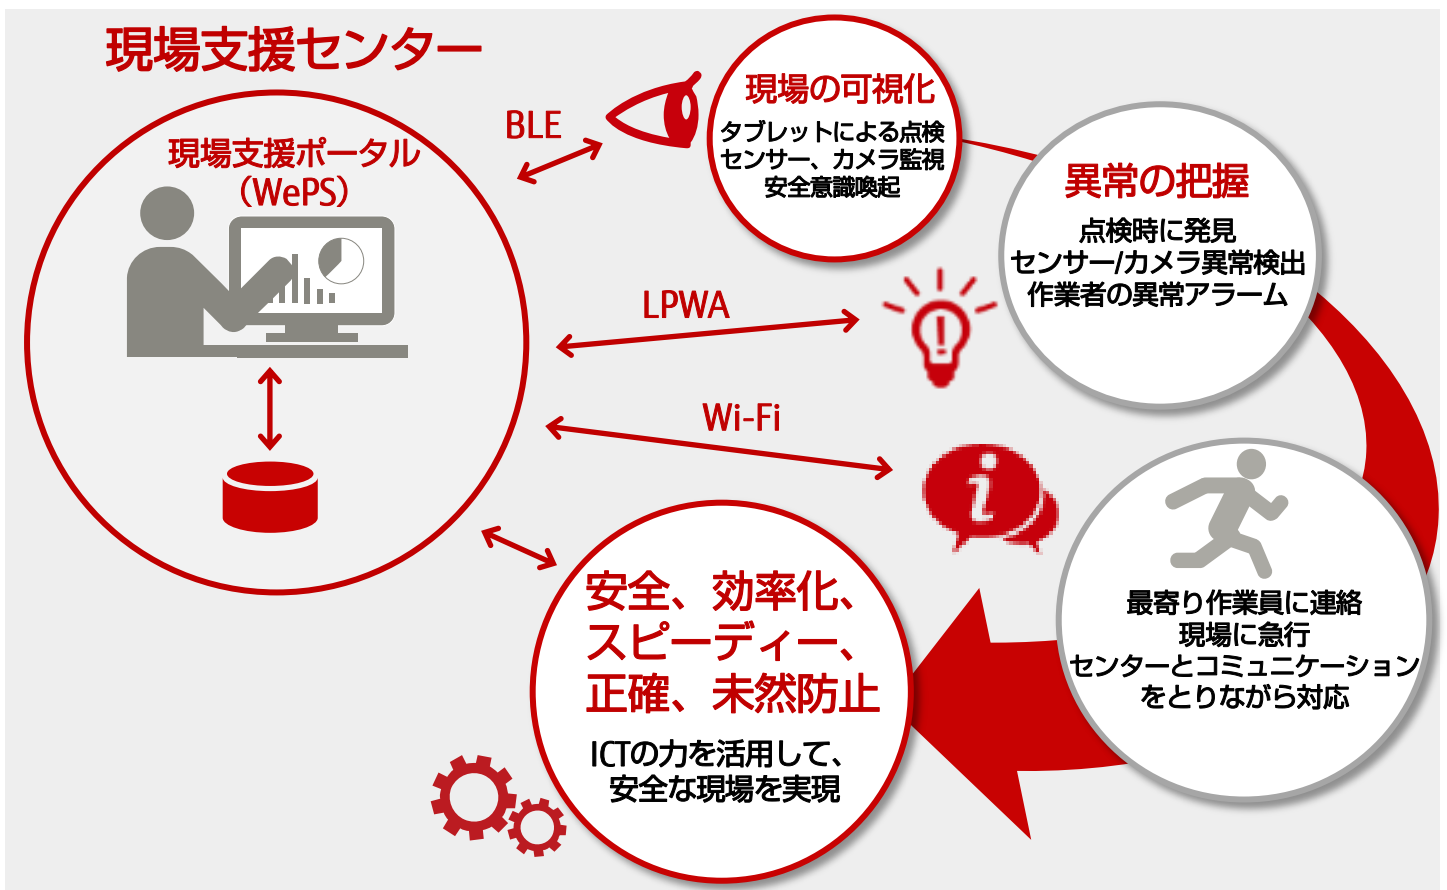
現場支援センター

現場支援ポータル
（WePS）

BLE

現場の可視化
タブレットによる点検
センサー、カメラ監視
安全意識喚起

異常の把握
点検時に発見
センサー/カメラ異常検出
作業者の異常アラーム

LPWA

Wi-Fi

最寄り作業員に連絡
現場に急行
センターとコミュニケーション
をとりながら対応

安全、効率化、
スピーディー、
正確、未然防止
ICTの力を活用して、
安全な現場を実現